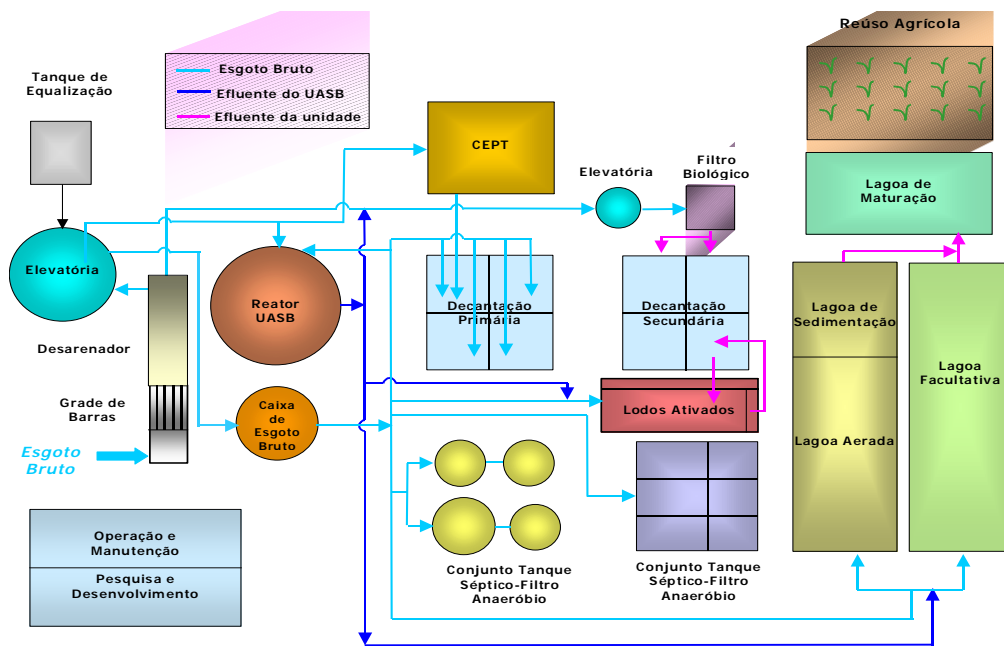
Esgoto Bruto
Efluente do UASB
Efluente da unidade

Tanque de Equalização

Elevatória

Desarenador

Grade de Barras

Esgoto Bruto

Reator UASB

Caixa de Esgoto Bruto

CEPT

Decantação Primária

Elevatória

Filtro Biológico

Decantação Secundária

Lodos Ativados

Conjunto Tanque Séptico-Filtro Anaeróbio

Conjunto Tanque Séptico-Filtro Anaeróbio

Reuso Agrícola

Lagoa de Maturação

Lagoa de Sedimentação

Lagoa Aerada

Lagoa Facultativa

Operação e Manutenção

Pesquisa e Desenvolvimento